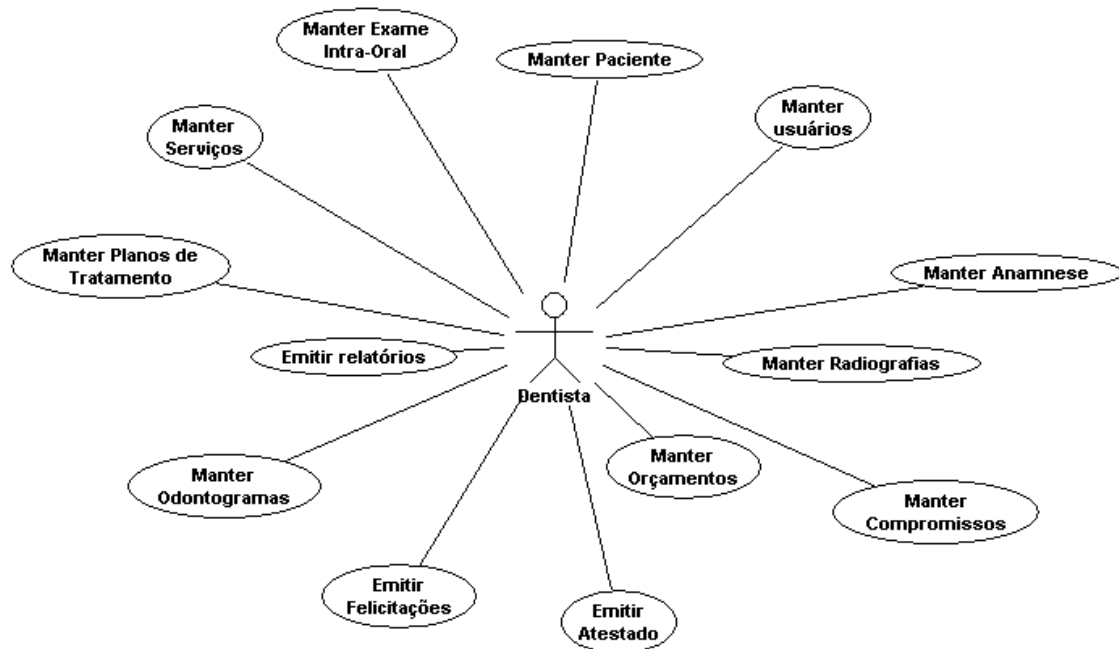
Manter Exame Intra-Oral

Manter Paciente

Manter Serviços

Manter usuários

Manter Planos de Tratamento

Manter Anamnese

Emitir relatórios

Manter Radiografias

Dentista

Manter Odontogramas

Manter Orçamentos

Manter Compromissos

Emitir Felicitações

Emitir Atestado